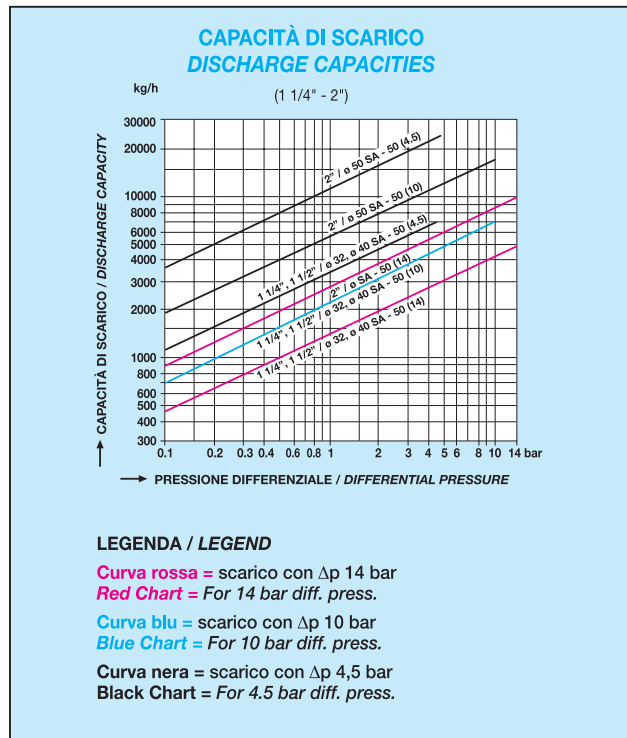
CAPACITÀ DI SCARICO
DISCHARGE CAPACITIES

(1 1/4" - 2")

kg/h

30000
20000
10000
8000
6000
5000
4000
3000
2000
1000
800
600
500
400
300

CAPACITÀ DI SCARICO / DISCHARGE CAPACITY

2" / ø 50 SA - 50 (4.5)
2" / ø 50 SA - 50 (10)
1 1/4", 1 1/2" / ø 32, ø 40 SA - 50 (4.5)
2" / ø SA - 50 (14)
1 1/4", 1 1/2" / ø 32, ø 40 SA - 50 (10)
1 1/4", 1 1/2" / ø 32, ø 40 SA - 50 (14)

0.1 0.2 0.3 0.4 0.6 0.8 1 2 3 4 5 6 8 10 14 bar

PRESSIONE DIFFERENZIALE / DIFFERENTIAL PRESSURE

LEGENDA / LEGEND

Curva rossa = scarico con $\Delta$p 14 bar
Red Chart = For 14 bar diff. press.

Curva blu = scarico con $\Delta$p 10 bar
Blue Chart = For 10 bar diff. press.

Curva nera = scarico con $\Delta$p 4,5 bar
Black Chart = For 4.5 bar diff. press.